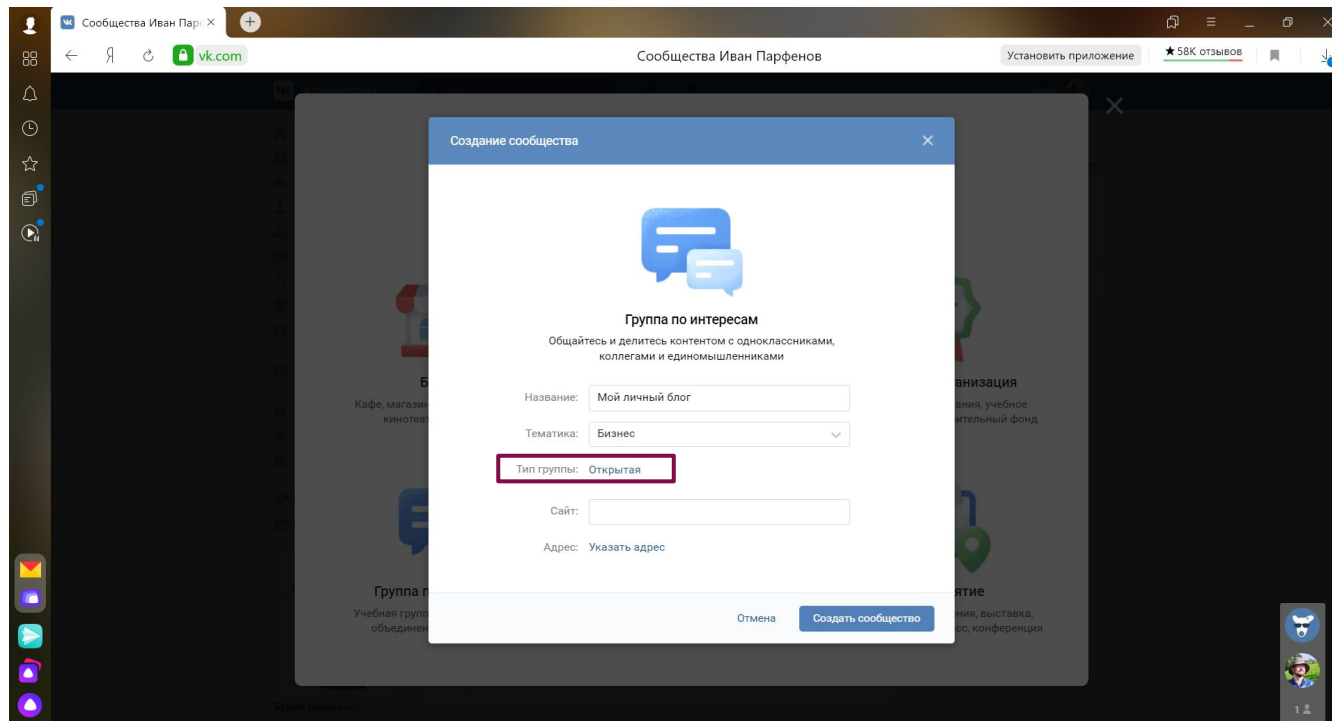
Сообщества Иван Парф ×

vk.com

Сообщества Иван Парфенов

Установить приложение

★58K отзывов

Создание сообщества

Группа по интересам

Общайтесь и делитесь контентом с одноклассниками, коллегами и единомышленниками

Название: Мой личный блог

Тематика: Бизнес

Тип группы: Открытая

Сайт:

Адрес: Указать адрес

Отмена

Создать сообщество

Б

Кафе, магазин

кинотеат

Группа п

Учебная групп

объединен

анизация

ания, учебное

ительный фонд

ятие

ния, выставка,

сс, конференция

1